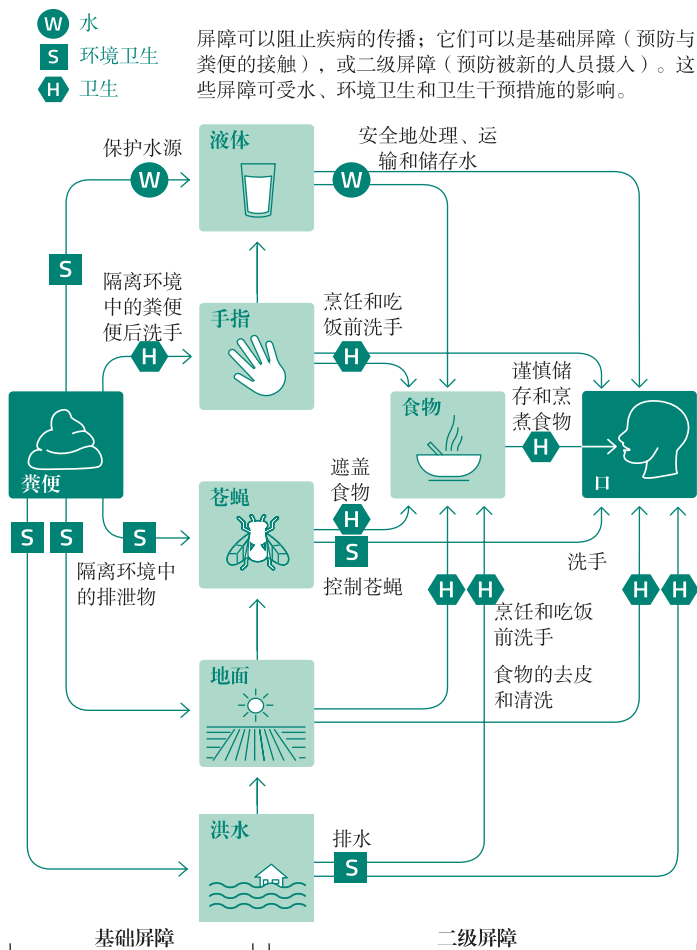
W 水
S 环境卫生
H 卫生

屏障可以阻止疾病的传播；它们可以是基础屏障（预防与粪便的接触），或二级屏障（预防被新的人员摄入）。这些屏障可受水、环境卫生和卫生干预措施的影响。

保护水源 W
液体
安全地处理、运输和储存水 W

S
隔离环境中的粪便
便后洗手 H
手指
烹饪和吃饭前洗手 H

粪便
食物
谨慎储存和烹煮食物 H
口

S S
S
隔离环境中的排泄物
苍蝇
遮盖食物 H
S
控制苍蝇
洗手

H H
烹饪和吃饭前洗手
食物的去皮和清洗
H H

地面

洪水
排水 S

基础屏障
二级屏障